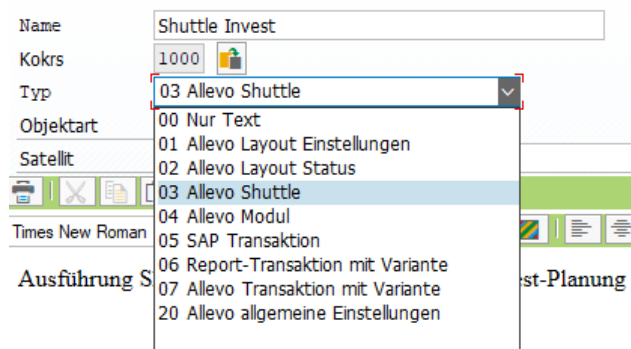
Name
Shuttle Invest

Kokrs
1000

Typ
03 Allevo Shuttle

Objektart

Satellit

Times New Roman

00 Nur Text
01 Allevo Layout Einstellungen
02 Allevo Layout Status
03 Allevo Shuttle
04 Allevo Modul
05 SAP Transaktion
06 Report-Transaktion mit Variante
07 Allevo Transaktion mit Variante
20 Allevo allgemeine Einstellungen

Ausführung S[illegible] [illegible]st-Planung